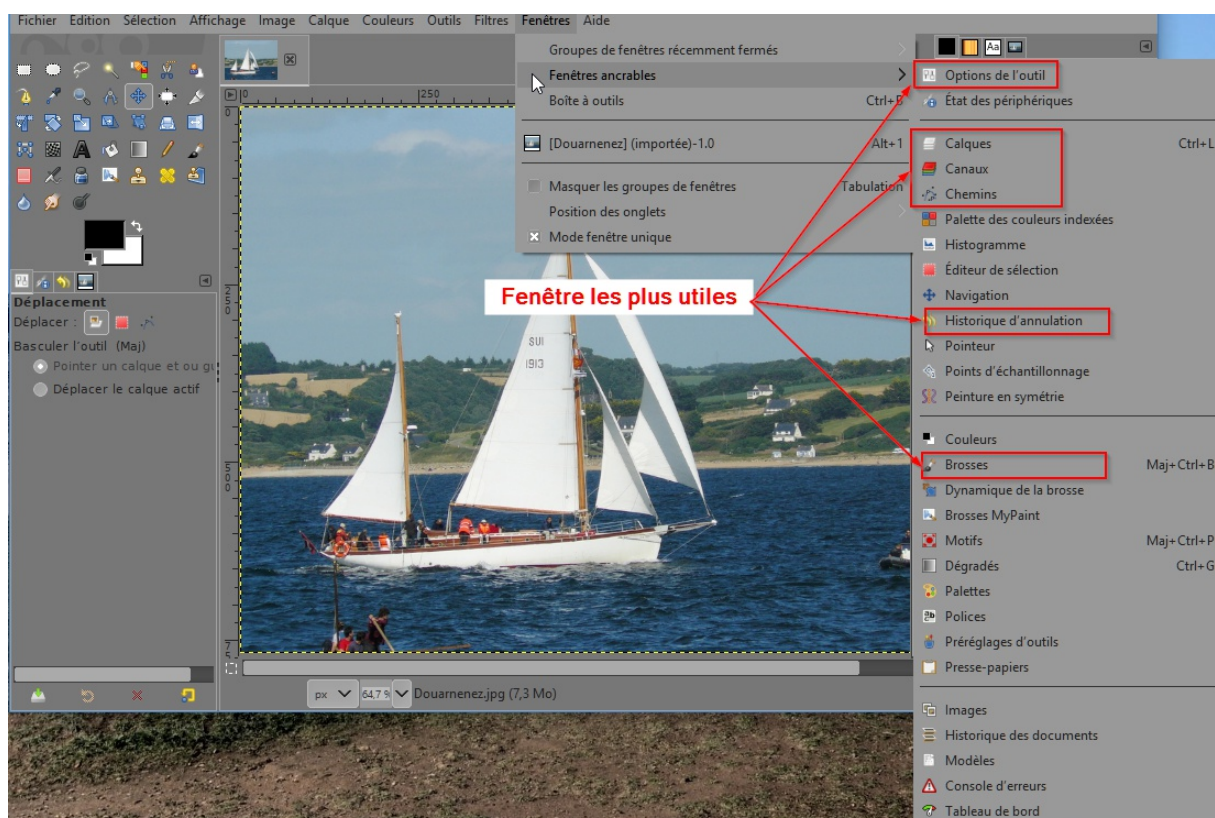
Fichier Edition Sélection Affichage Image Calque Couleurs Outils Filtres Fenêtres Aide

Groupes de fenêtres récemment fermés
Fenêtres ancrables
Boîte à outils Ctrl+B
[Douarnenez] (importée)-1.0 Alt+1
Masquer les groupes de fenêtres Tabulation
Position des onglets
Mode fenêtre unique

Options de l'outil
État des périphériques
Calques Ctrl+L
Canaux
Chemins
Palette des couleurs indexées
Histogramme
Éditeur de sélection
Navigation
Historique d'annulation
Pointeur
Points d'échantillonnage
Peinture en symétrie
Couleurs
Brosses Maj+Ctrl+B
Dynamique de la brosse
Brosses MyPaint
Motifs Maj+Ctrl+P
Dégradés Ctrl+G
Palettes
Polices
Préréglages d'outils
Presse-papiers
Images
Historique des documents
Modèles
Console d'erreurs
Tableau de bord

Fenêtre les plus utiles

Déplacement
Déplacer :
Basculer l'outil (Maj)
Pointer un calque et ou gu
Déplacer le calque actif

250
250
500

SUI
1913

px 64.7 % Douarnenez.jpg (7,3 Mo)